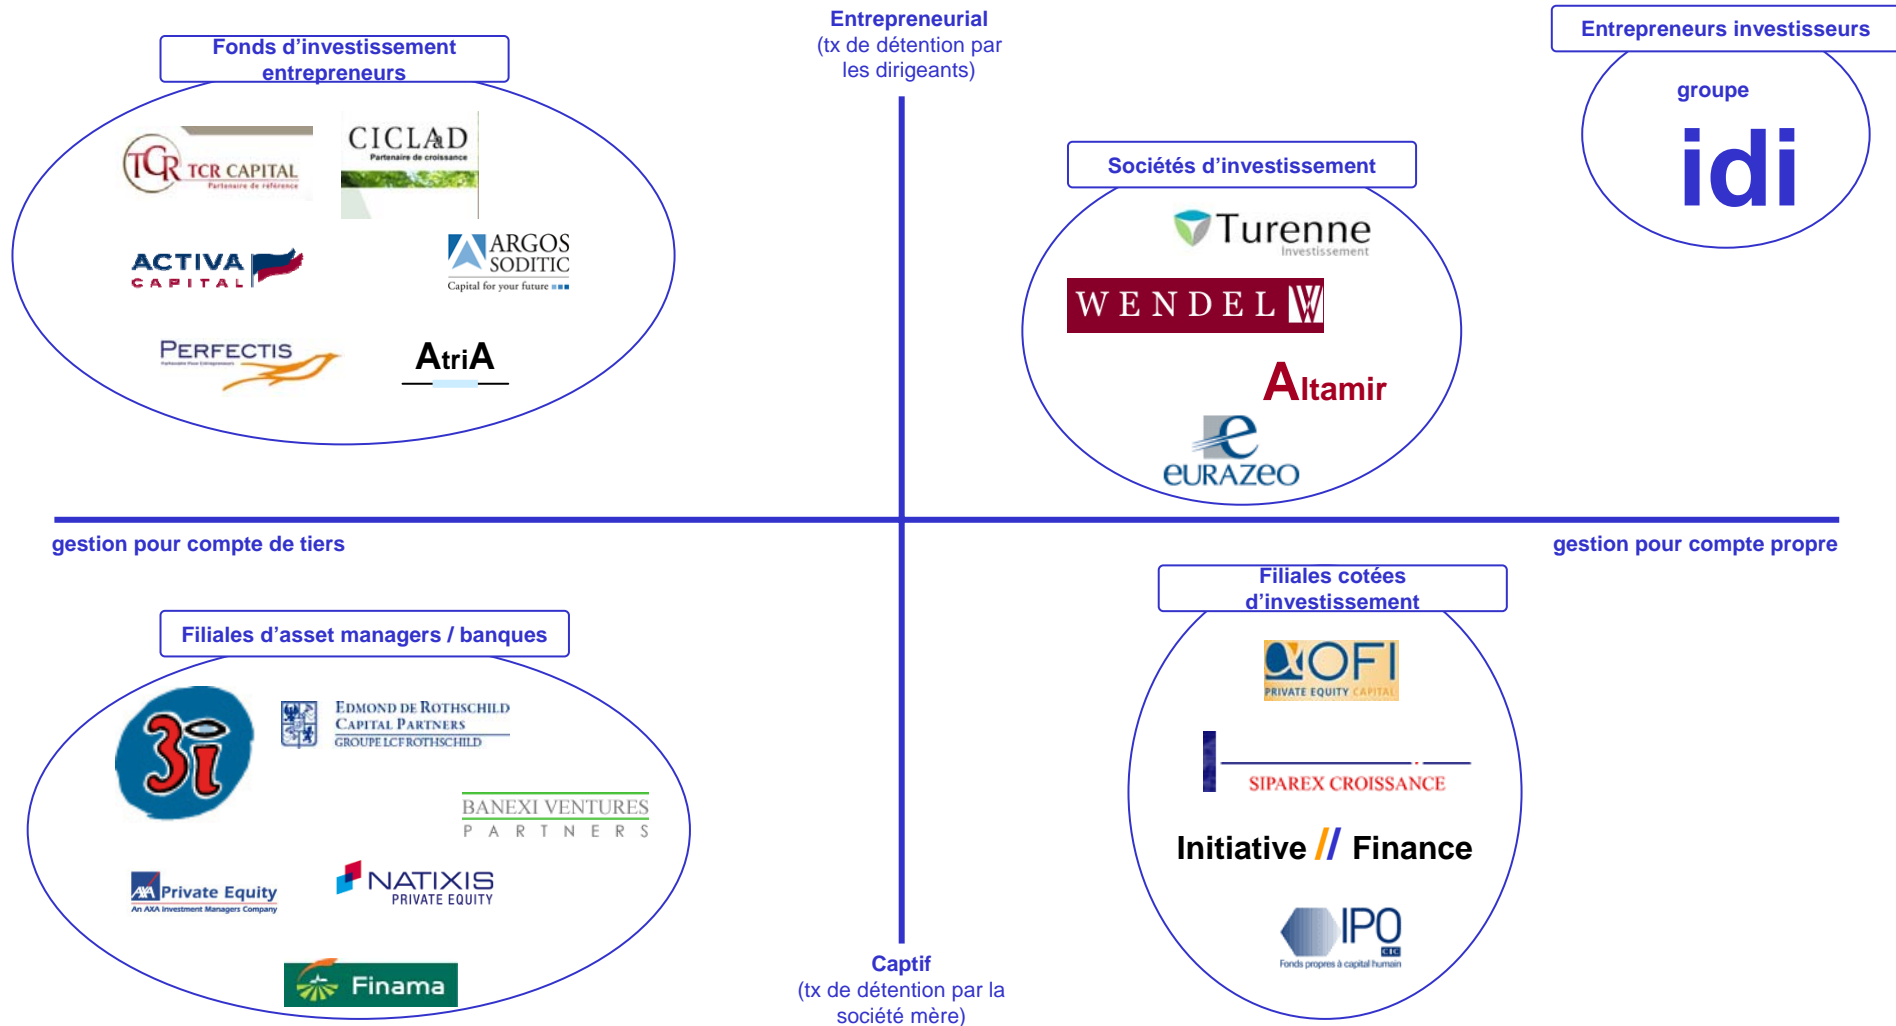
Entrepreneurial
(tx de détention par les dirigeants)

Fonds d'investissement entrepreneurs

TCR TCR CAPITAL Partenaire de référence

CICLAD Partenaire de croissance

ACTIVA CAPITAL

ARGOS SODITIC Capital for your future

PERFECTIS

AtriA

Sociétés d'investissement

Turenne Investissement

WENDEL W

Altamir

eURAZeO

Entrepreneurs investisseurs

groupe
idi

gestion pour compte de tiers

gestion pour compte propre

Filiales d'asset managers / banques

3i

EDMOND DE ROTHSCHILD CAPITAL PARTNERS GROUPE LCF ROTHSCHILD

BANEXI VENTURES PARTNERS

AXA Private Equity An AXA Investment Managers Company

NATIXIS PRIVATE EQUITY

Finama

Filiales cotées d'investissement

OFI PRIVATE EQUITY CAPITAL

SIPAREX CROISSANCE

Initiative // Finance

IPO CIC Fonds propres à capital humain

Captif
(tx de détention par la société mère)